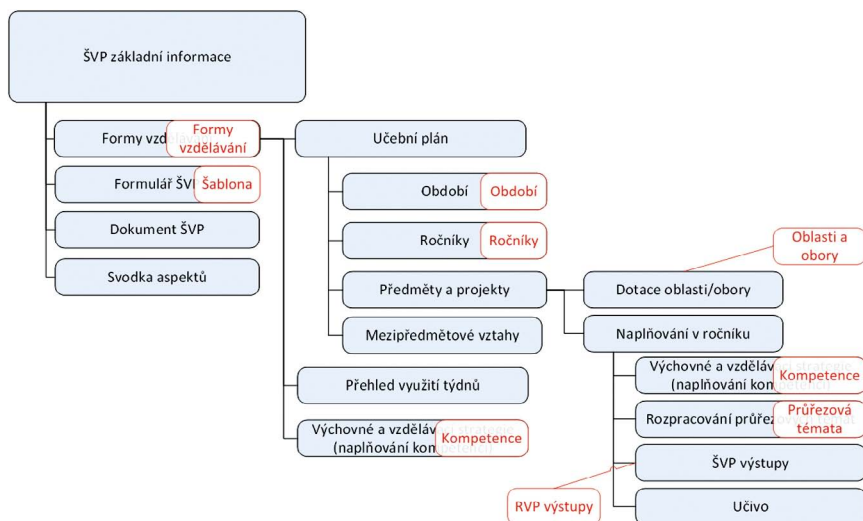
ŠVP základní informace

Formy vzdě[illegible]

Formy vzdělávání

Formulář ŠV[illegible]

Šablona

Dokument ŠVP

Svodka aspektů

Učební plán

Období

Období

Ročníky

Ročníky

Předměty a projekty

Mezipředmětové vztahy

Přehled využití týdnů

Výchovné a vzděláv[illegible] (naplňování kom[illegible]

Kompetence

Oblasti a obory

Dotace oblasti/obory

Naplňování v ročníku

Výchovné a vzděláv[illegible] (naplňování kom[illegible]

Kompetence

Rozpracování průře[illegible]

Průřezová témata

ŠVP výstupy

RVP výstupy

Učivo